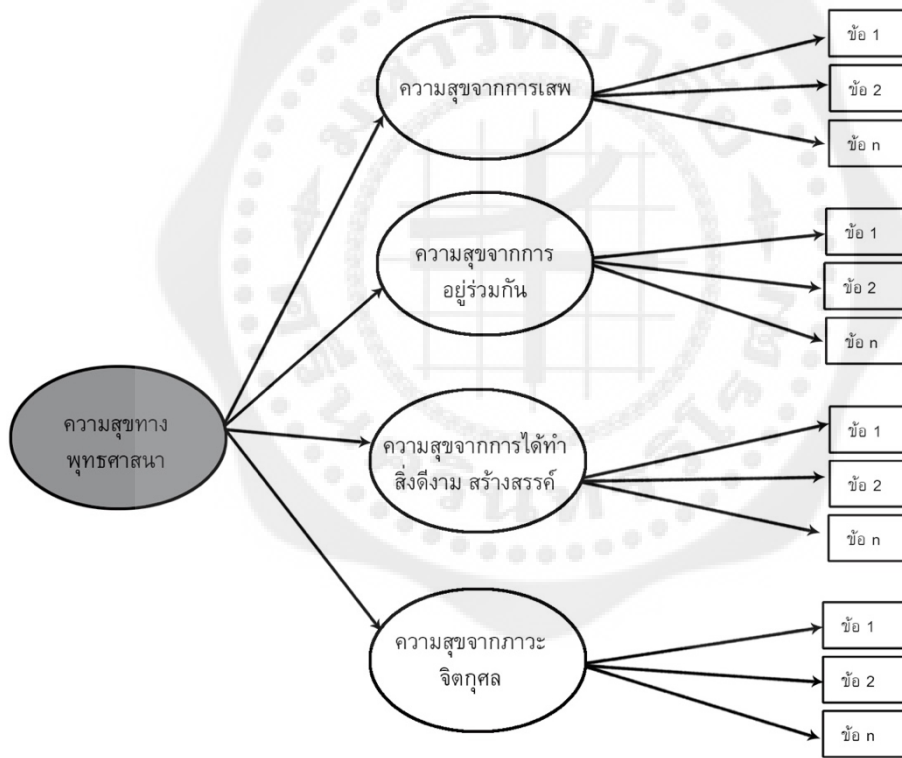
ความสุขทาง พุทธศาสนา

ความสุขจากการเสพ

ข้อ 1

ข้อ 2

ข้อ n

ความสุขจากการ อยู่ร่วมกัน

ข้อ 1

ข้อ 2

ข้อ n

ความสุขจากการได้ทำ สิ่งดีงาม สร้างสรรค์

ข้อ 1

ข้อ 2

ข้อ n

ความสุขจากภาวะ จิตกุศล

ข้อ 1

ข้อ 2

ข้อ n